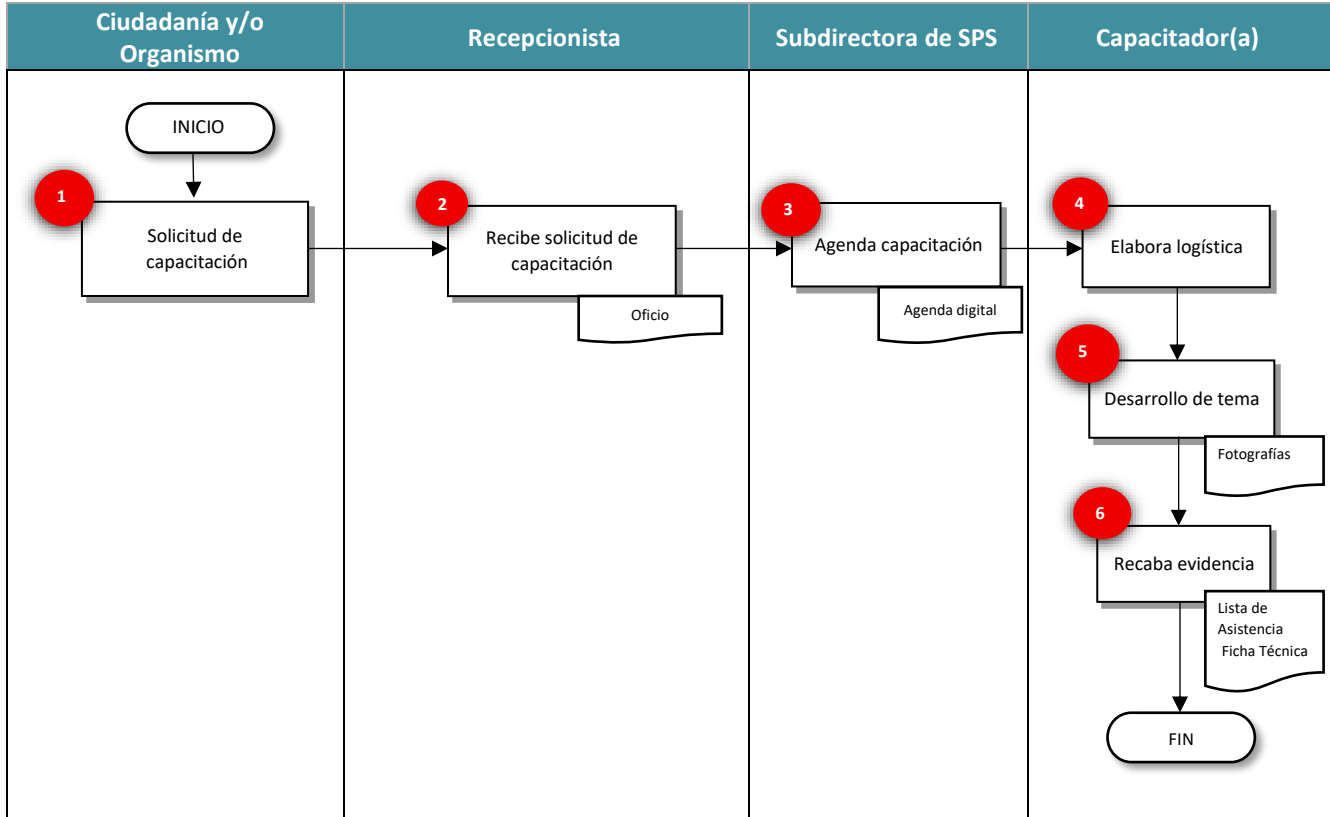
| Ciudadanía y/o Organismo | Recepcionista | Subdirectora de SPS | Capacitador(a) |
|---|---|---|---|

INICIO

1
Solicitud de capacitación

2
Recibe solicitud de capacitación

Oficio

3
Agenda capacitación

Agenda digital

4
Elabora logística

5
Desarrollo de tema

Fotografías

6
Recaba evidencia

Lista de Asistencia
Ficha Técnica

FIN